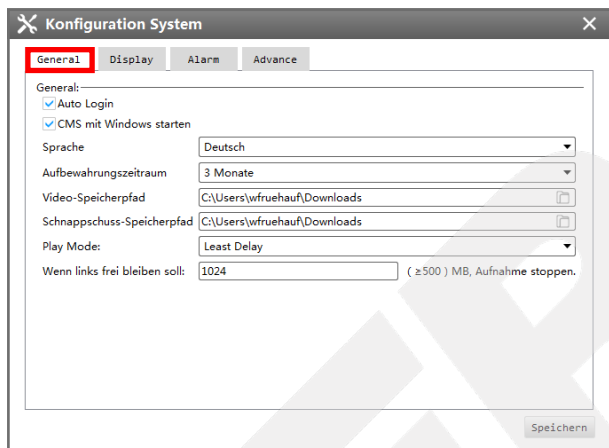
Konfiguration System

General | Display | Alarm | Advance

General:
Auto Login
CMS mit Windows starten

Sprache: Deutsch
Aufbewahrungszeitraum: 3 Monate
Video-Speicherpfad: C:\Users\wfruehauf\Downloads
Schnappschuss-Speicherpfad: C:\Users\wfruehauf\Downloads
Play Mode: Least Delay
Wenn links frei bleiben soll: 1024 ( ≥500 ) MB, Aufnahme stoppen.

Speichern